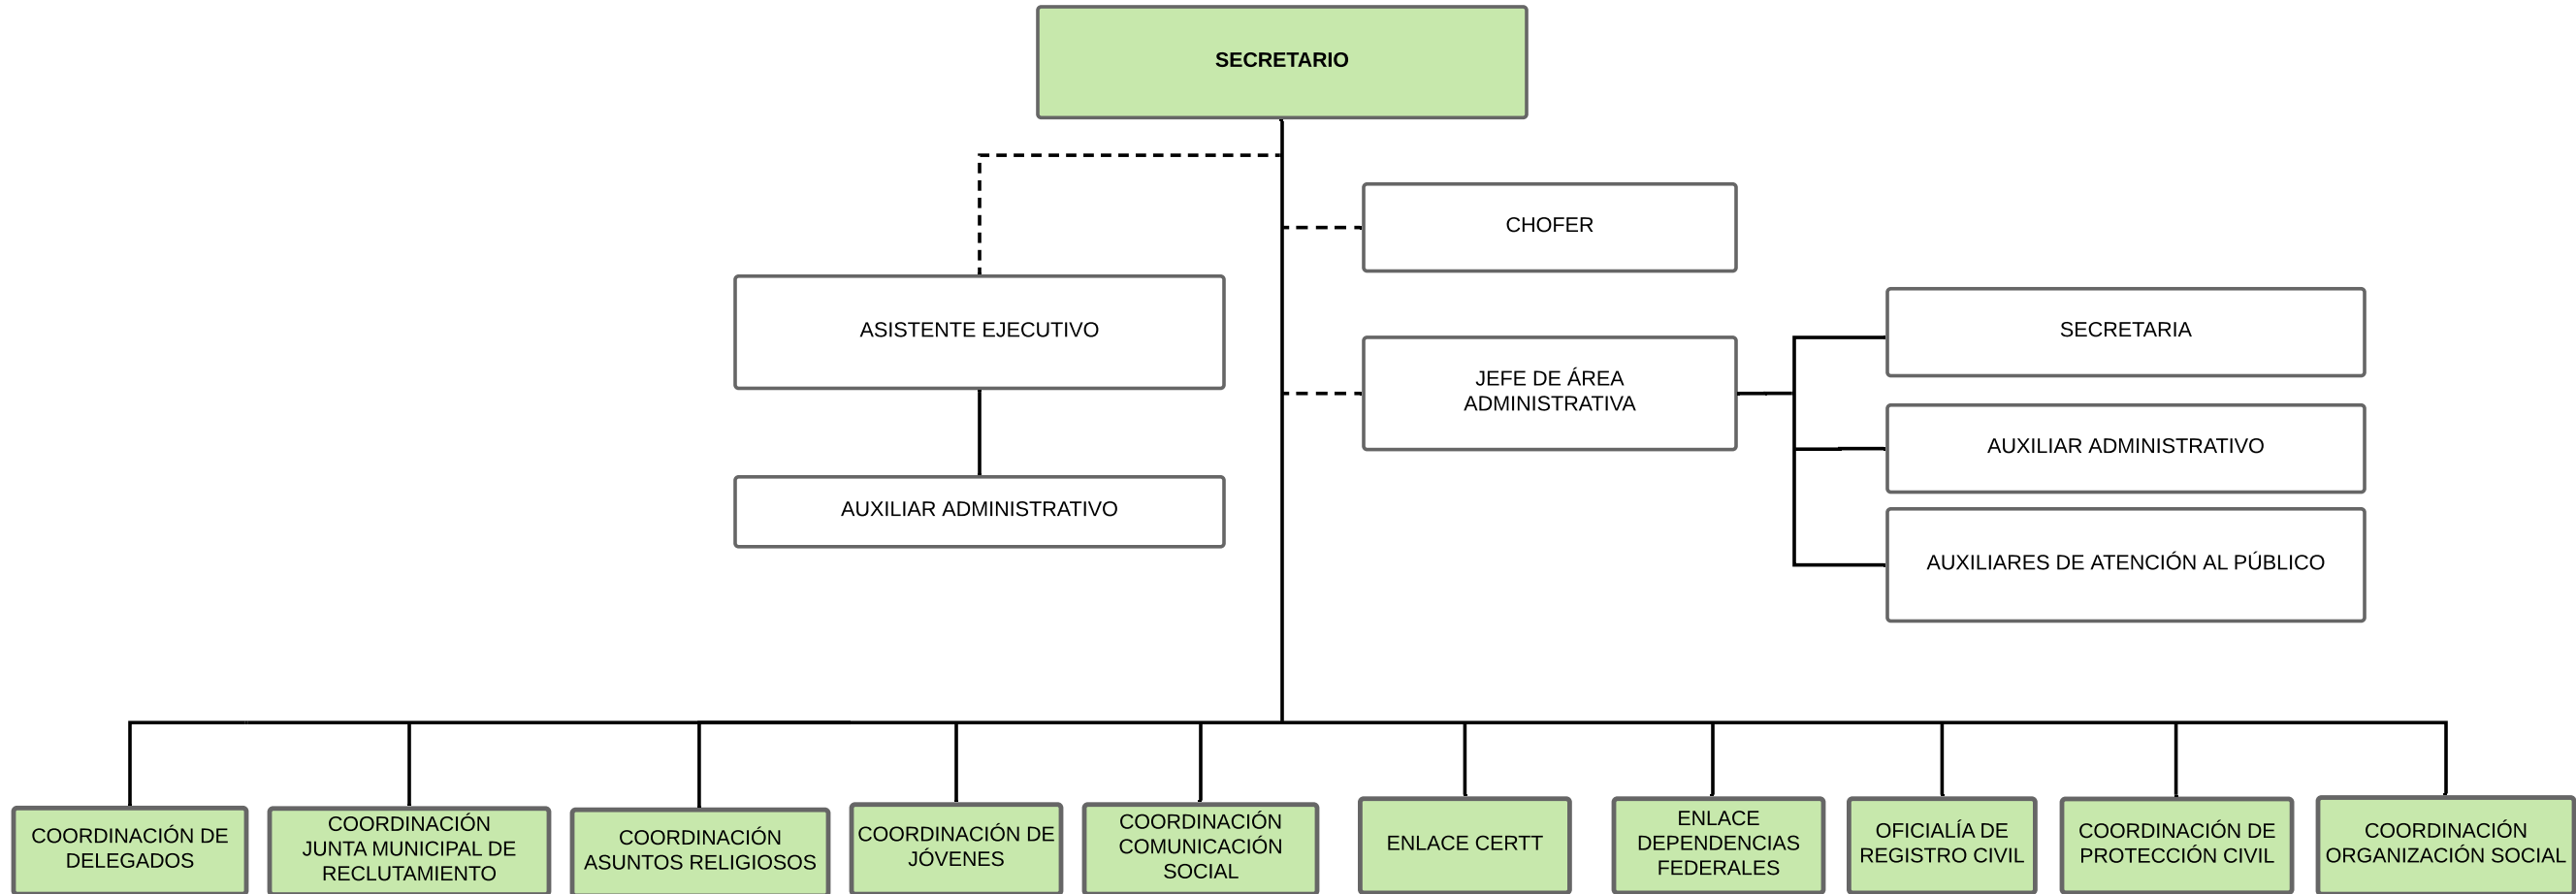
SECRETARIO

CHOFER

ASISTENTE EJECUTIVO

JEFE DE ÁREA ADMINISTRATIVA

SECRETARIA

AUXILIAR ADMINISTRATIVO

AUXILIAR ADMINISTRATIVO

AUXILIARES DE ATENCIÓN AL PÚBLICO

COORDINACIÓN DE DELEGADOS

COORDINACIÓN JUNTA MUNICIPAL DE RECLUTAMIENTO

COORDINACIÓN ASUNTOS RELIGIOSOS

COORDINACIÓN DE JÓVENES

COORDINACIÓN COMUNICACIÓN SOCIAL

ENLACE CERTT

ENLACE DEPENDENCIAS FEDERALES

OFICIALÍA DE REGISTRO CIVIL

COORDINACIÓN DE PROTECCIÓN CIVIL

COORDINACIÓN ORGANIZACIÓN SOCIAL